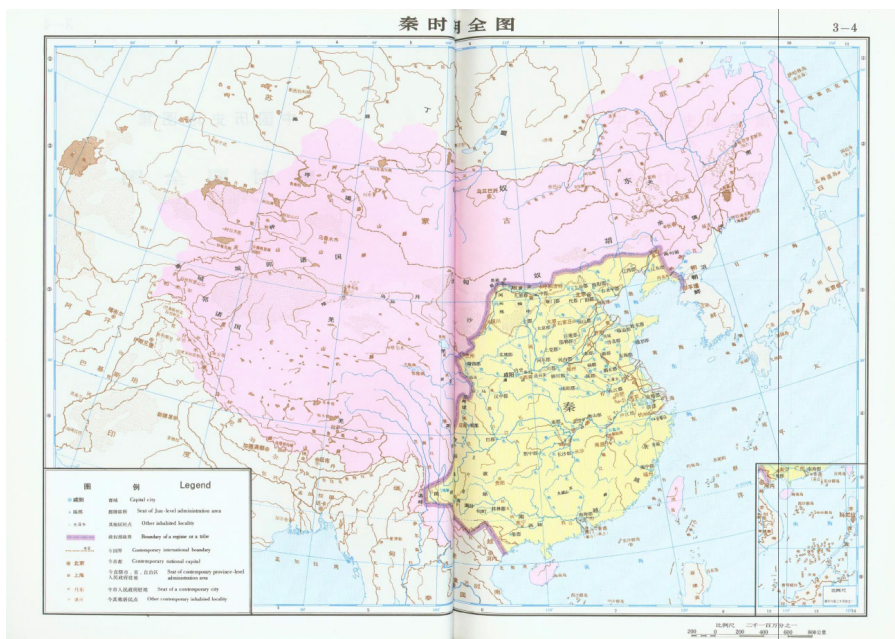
秦时期全图

3—4

丁

匈

奴

东

胡

秦

图　例　　Legend

都城　　Capital city

郡级驻地　　Seat of Jun-level administration area

其他居民点　　Other inhabited locality

政权界线　　Boundary of a regime or a tribe

今国界　　Contemporary international boundary

今首都　　Contemporary national capital

今省级行政中心　　Seat of contemporary province-level administration area

今县人民政府驻地　　Seat of a contemporary county

今其他居民点　　Other contemporary inhabited locality

北京

上海

比例尺　二千一百万分之一

200　0　200　400　600　800 公里